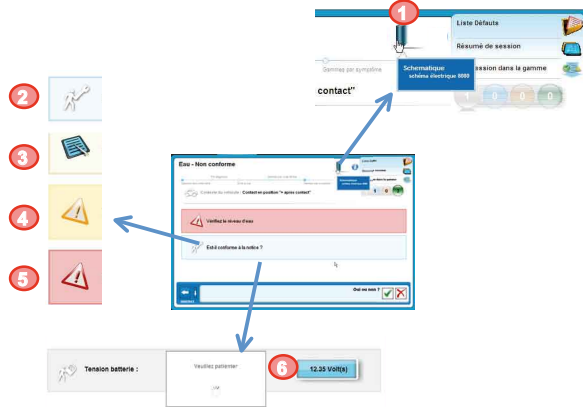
1

Liste Défauts

Résumé de session

Schematique
schéma électrique 9000

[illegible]ssion dans la gamme

Gamme par symptôme

contact"

0 0 0

2

3

4

5

Eau - Non conforme

Contexte du véhicule : Contact en position "+ après contact"

Vérifiez le niveau d'eau

Est-il conforme à la notice ?

Oui ou non ?

Tension batterie :

Veuillez patienter

6

12.35 Volt(s)